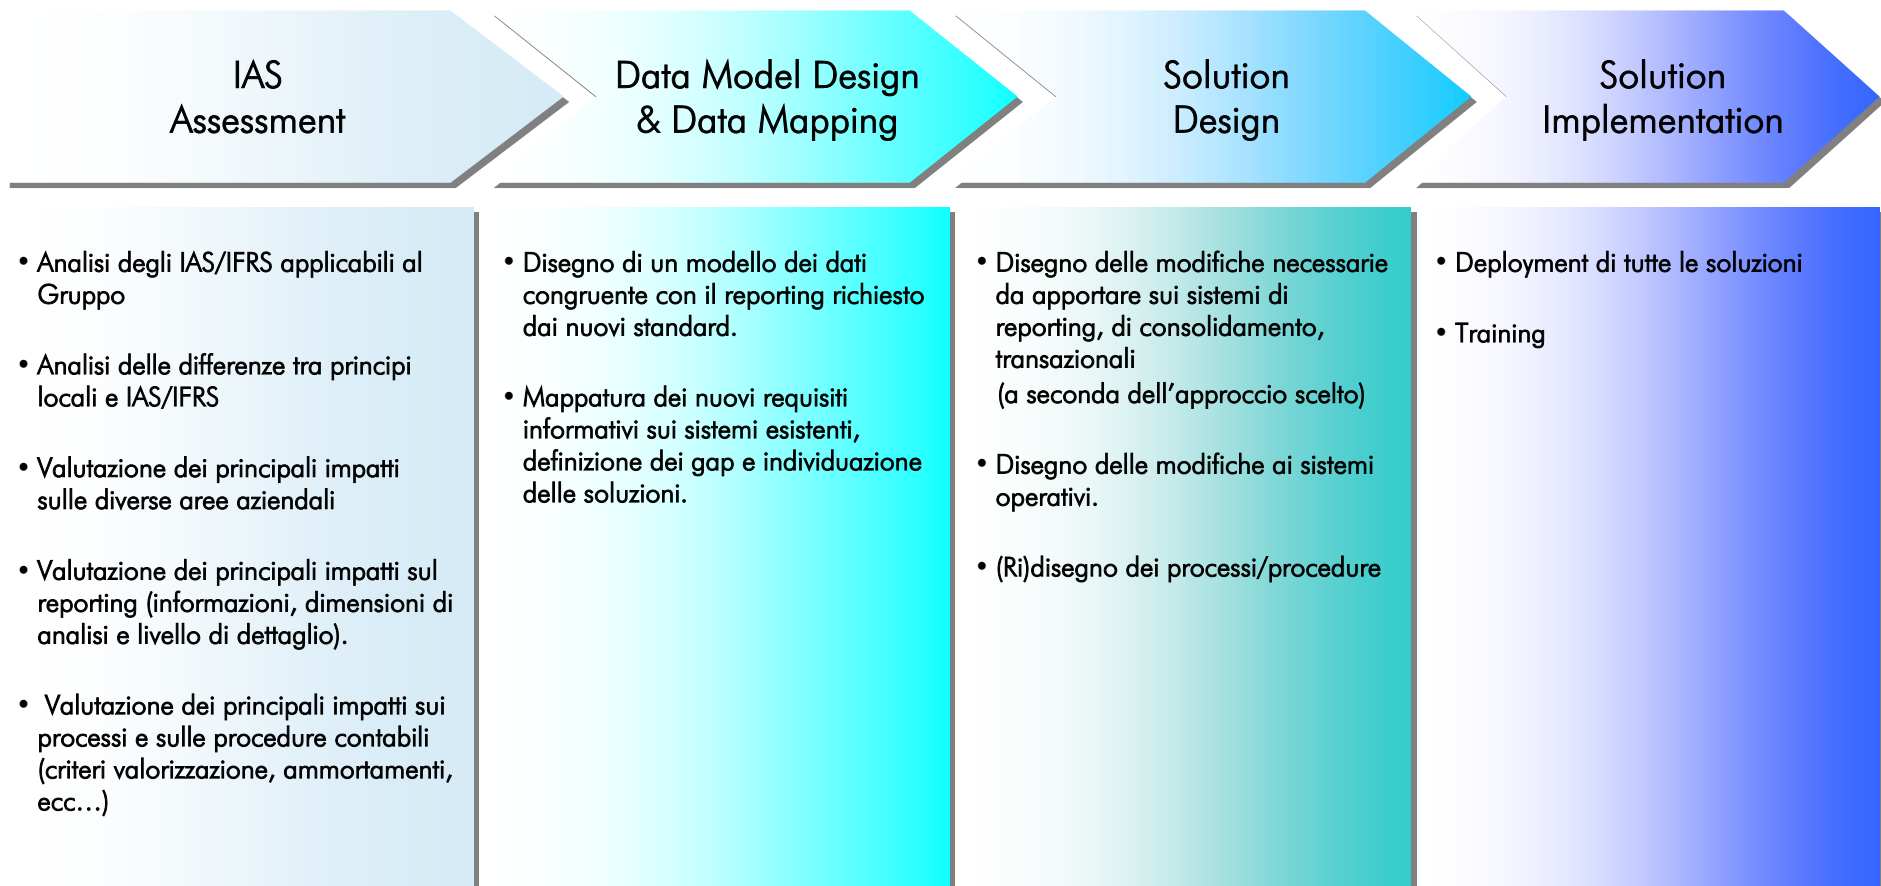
IAS
Assessment

Data Model Design
& Data Mapping

Solution
Design

Solution
Implementation

• Analisi degli IAS/IFRS applicabili al Gruppo

• Analisi delle differenze tra principi locali e IAS/IFRS

• Valutazione dei principali impatti sulle diverse aree aziendali

• Valutazione dei principali impatti sul reporting (informazioni, dimensioni di analisi e livello di dettaglio).

• Valutazione dei principali impatti sui processi e sulle procedure contabili (criteri valorizzazione, ammortamenti, ecc…)

• Disegno di un modello dei dati congruente con il reporting richiesto dai nuovi standard.

• Mappatura dei nuovi requisiti informativi sui sistemi esistenti, definizione dei gap e individuazione delle soluzioni.

• Disegno delle modifiche necessarie da apportare sui sistemi di reporting, di consolidamento, transazionali
(a seconda dell’approccio scelto)

• Disegno delle modifiche ai sistemi operativi.

• (Ri)disegno dei processi/procedure

• Deployment di tutte le soluzioni

• Training